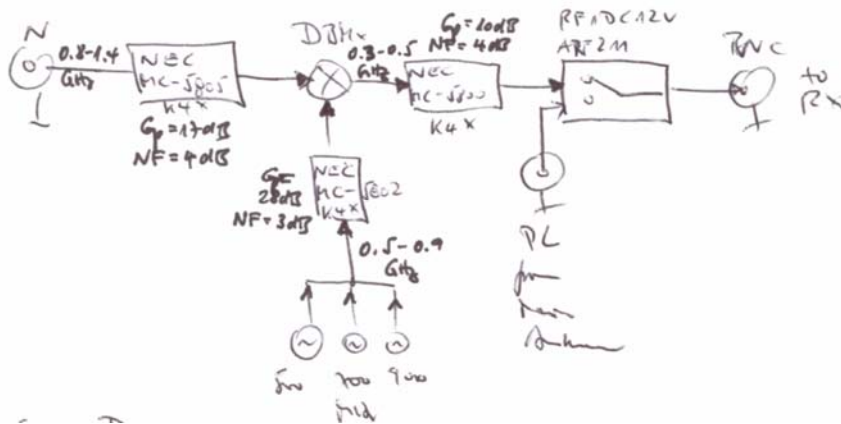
N

0.8-1.4 GHz

NEC MC-5805 K4X

$G_p = 17dB$
NF = 4dB

DBM x

0.3-0.5 GHz

$G_p = 10dB$
NF = 4dB

NEC MC-5800 K4X

RF1DC12V ARJ2M

BNC

to RX

$G_p =$ 28dB
NF = 3dB

NEC MC-5802 K4X

0.5-0.9 GHz

PL
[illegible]
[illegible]
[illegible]

500 700 900
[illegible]